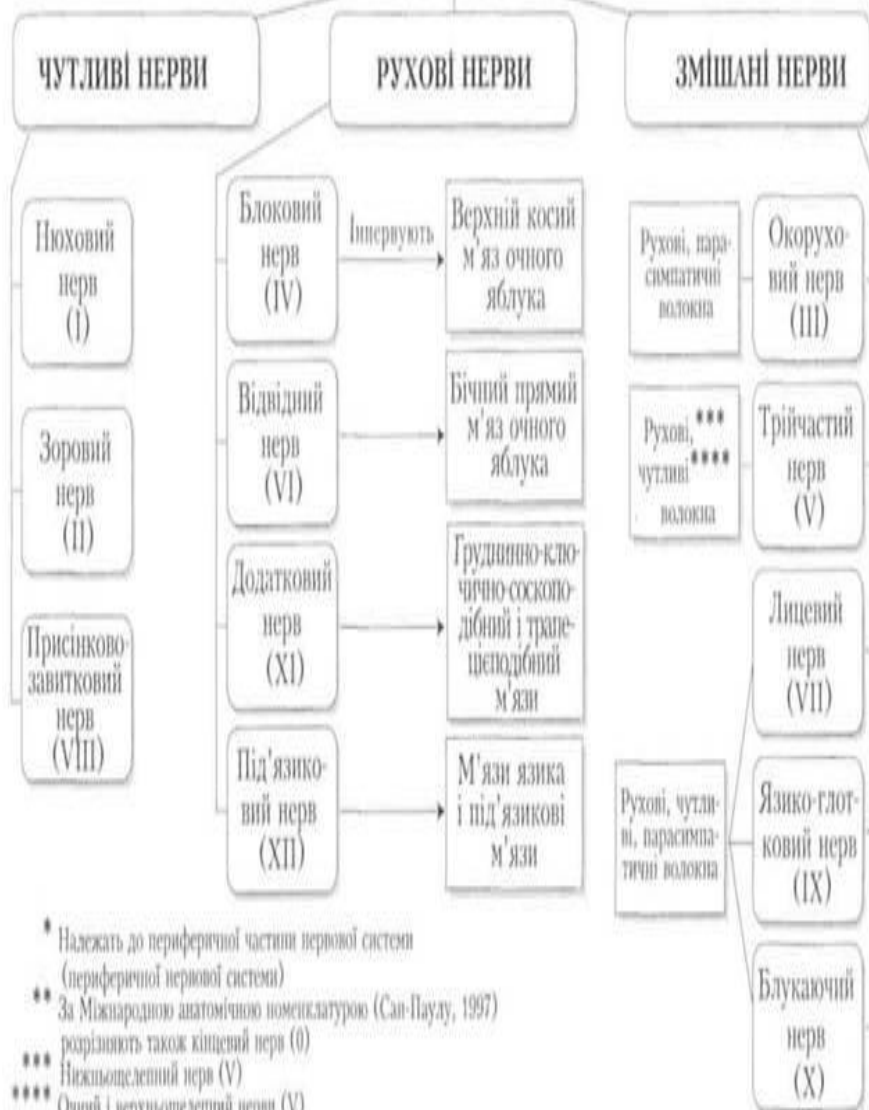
ЧУТЛИВІ НЕРВИ

РУХОВІ НЕРВИ

ЗМІШАНІ НЕРВИ

Нюховий нерв (I)

Зоровий нерв (II)

Присінково-завитковий нерв (VIII)

Блоковий нерв (IV)

Іннервують

Верхній косий м'яз очного яблука

Відвідний нерв (VI)

Бічний прямий м'яз очного яблука

Додатковий нерв (XI)

Груднинно-ключично-соскоподібний і трапецієподібний м'язи

Під'язиковий нерв (XII)

М'язи язика і під'язикові м'язи

Рухові, парасимпатичні волокна

Окоруховий нерв (III)

Рухові,*** чутливі**** волокна

Трійчастий нерв (V)

Лицевий нерв (VII)

Рухові, чутливі, парасимпатичні волокна

Язико-глотковий нерв (IX)

Блукаючий нерв (X)

* Належать до периферичної частини нервової системи (периферичної нервової системи)

** За Міжнародною анатомічною номенклатурою (Сан-Пауду, 1997) розрізняють також кінцевий нерв (0)

*** Нижньощелепний нерв (V)

**** Очний і верхньощелепний нерви (V)